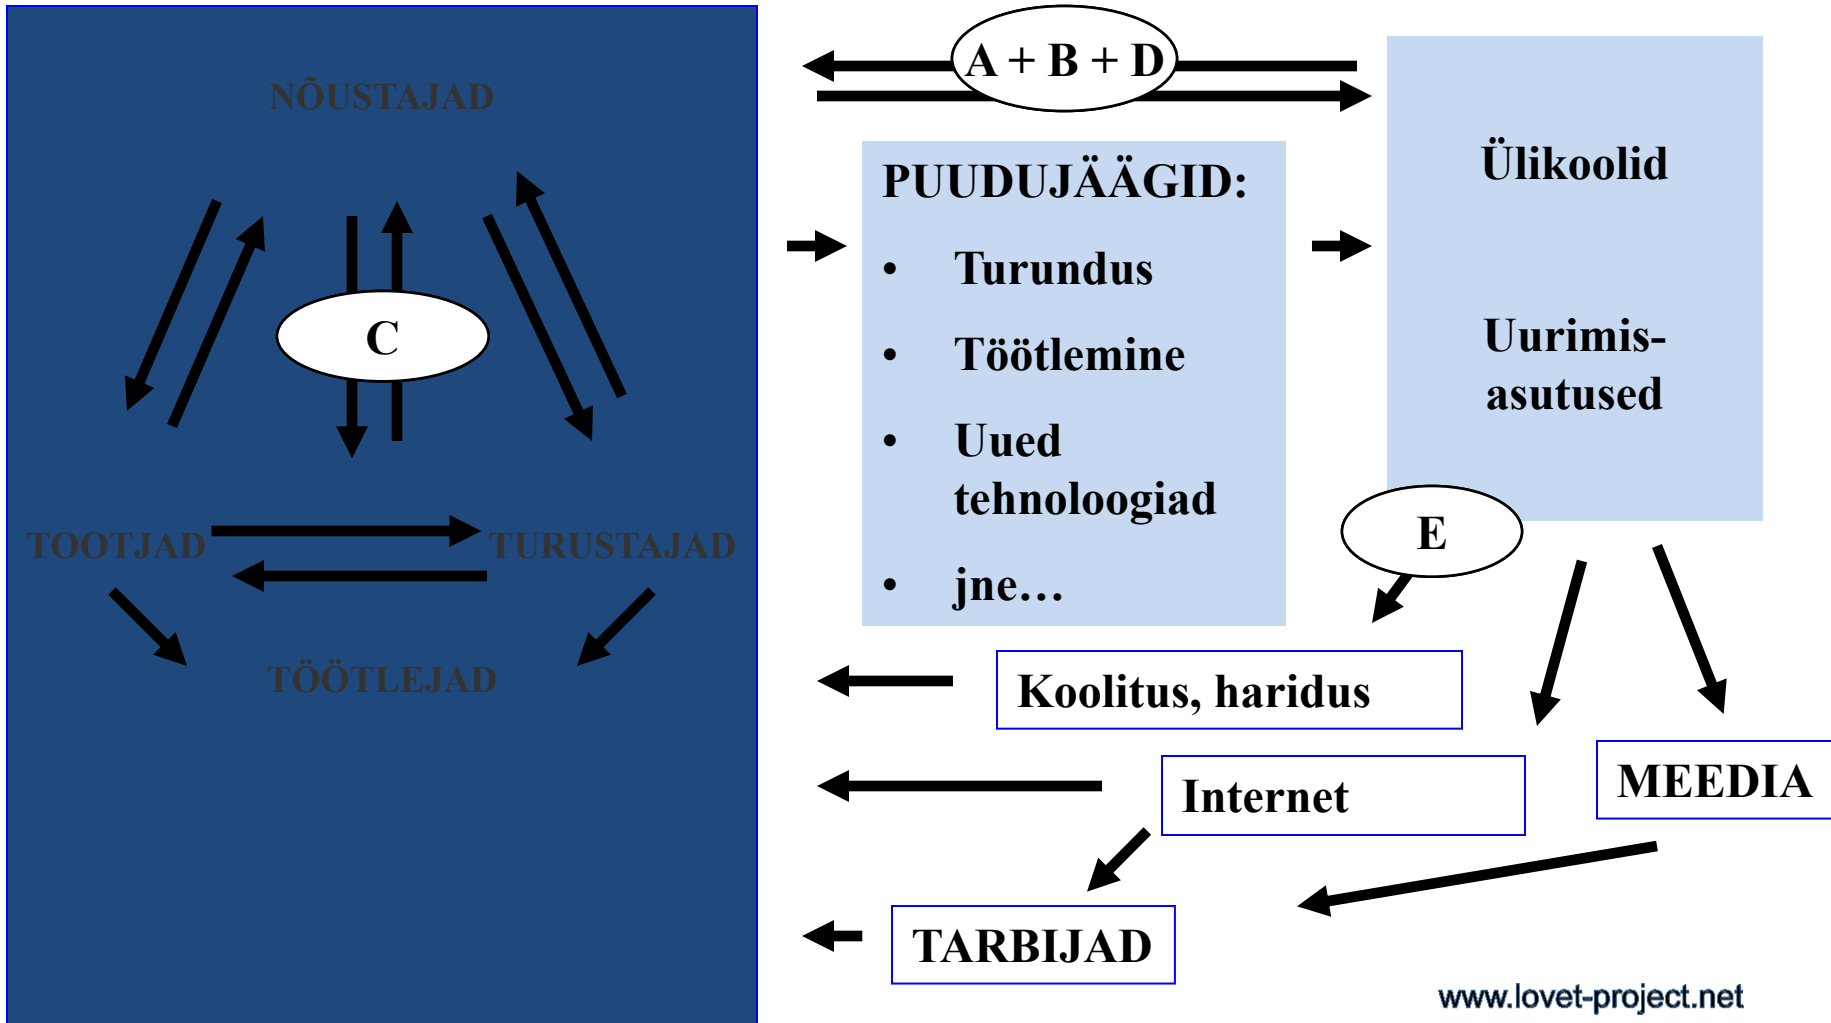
NÕUSTAJAD

C

TOOTJAD

TURUSTAJAD

TÖÖTLEJAD

A + B + D

PUUDUJÄÄGID:

- Turundus
- Töötlemine
- Uued tehnoloogiad
- jne…

Ülikoolid

Uurimis-asutused

E

Koolitus, haridus

Internet

MEEDIA

TARBIJAD

www.lovet-project.net